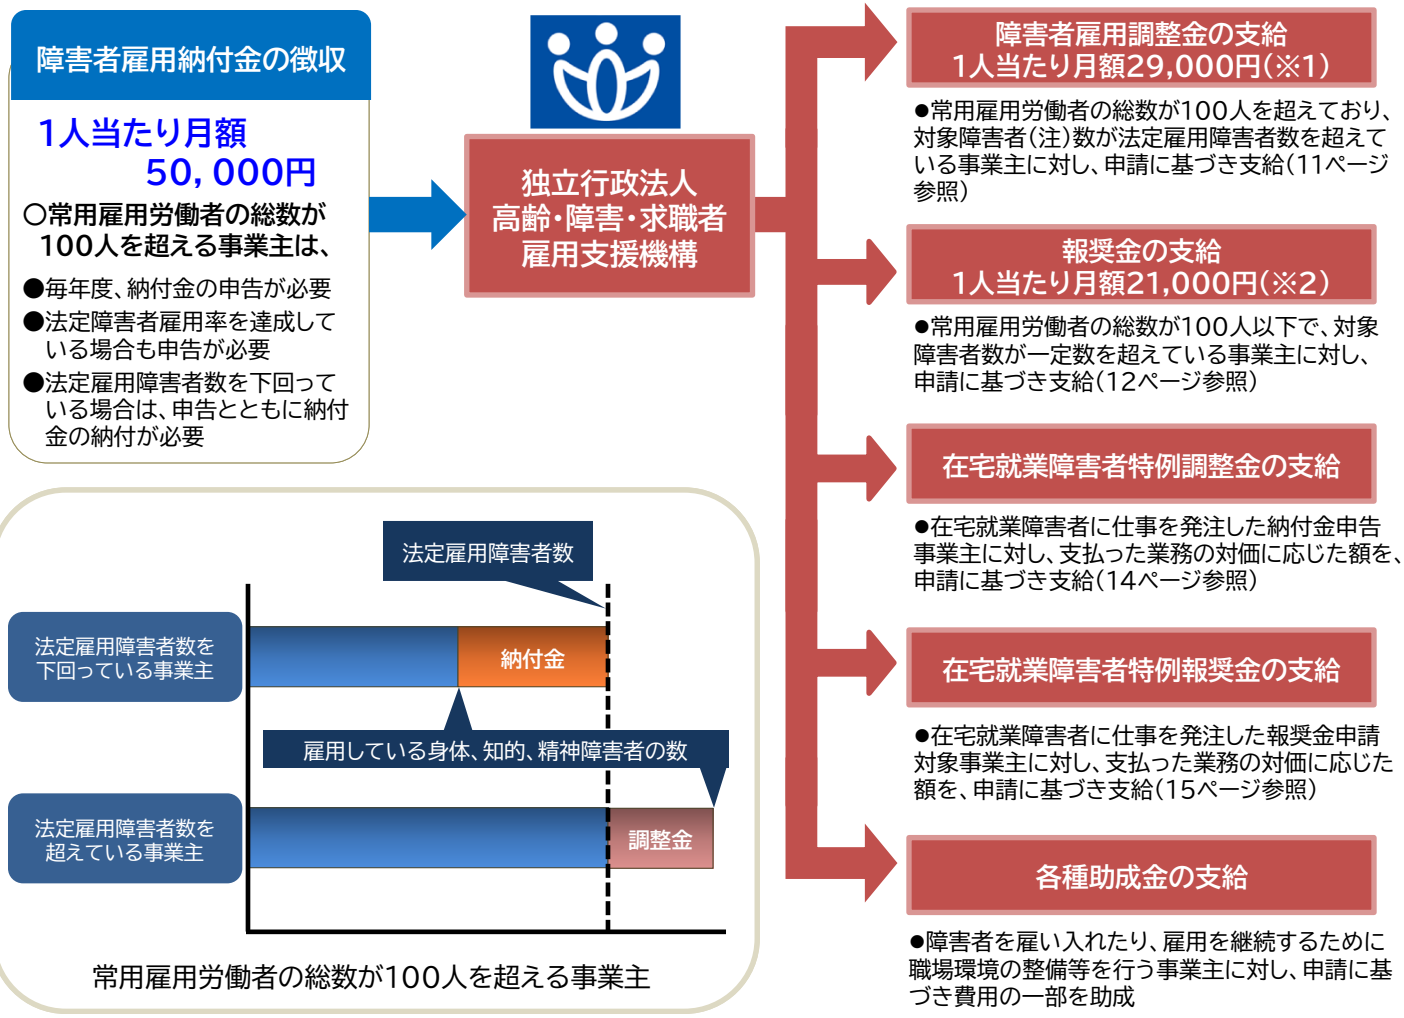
障害者雇用納付金の徴収

1人当たり月額
50,000円

○常用雇用労働者の総数が100人を超える事業主は、

●毎年度、納付金の申告が必要
●法定障害者雇用率を達成している場合も申告が必要
●法定雇用障害者数を下回っている場合は、申告とともに納付金の納付が必要

独立行政法人
高齢・障害・求職者
雇用支援機構

障害者雇用調整金の支給
1人当たり月額29,000円(※1)

●常用雇用労働者の総数が100人を超えており、対象障害者(注)数が法定雇用障害者数を超えている事業主に対し、申請に基づき支給(11ページ参照)

報奨金の支給
1人当たり月額21,000円(※2)

●常用雇用労働者の総数が100人以下で、対象障害者数が一定数を超えている事業主に対し、申請に基づき支給(12ページ参照)

在宅就業障害者特例調整金の支給

●在宅就業障害者に仕事を発注した納付金申告事業主に対し、支払った業務の対価に応じた額を、申請に基づき支給(14ページ参照)

在宅就業障害者特例報奨金の支給

●在宅就業障害者に仕事を発注した報奨金申請対象事業主に対し、支払った業務の対価に応じた額を、申請に基づき支給(15ページ参照)

各種助成金の支給

●障害者を雇い入れたり、雇用を継続するために職場環境の整備等を行う事業主に対し、申請に基づき費用の一部を助成

法定雇用障害者数

法定雇用障害者数を下回っている事業主

納付金

雇用している身体、知的、精神障害者の数

法定雇用障害者数を超えている事業主

調整金

常用雇用労働者の総数が100人を超える事業主